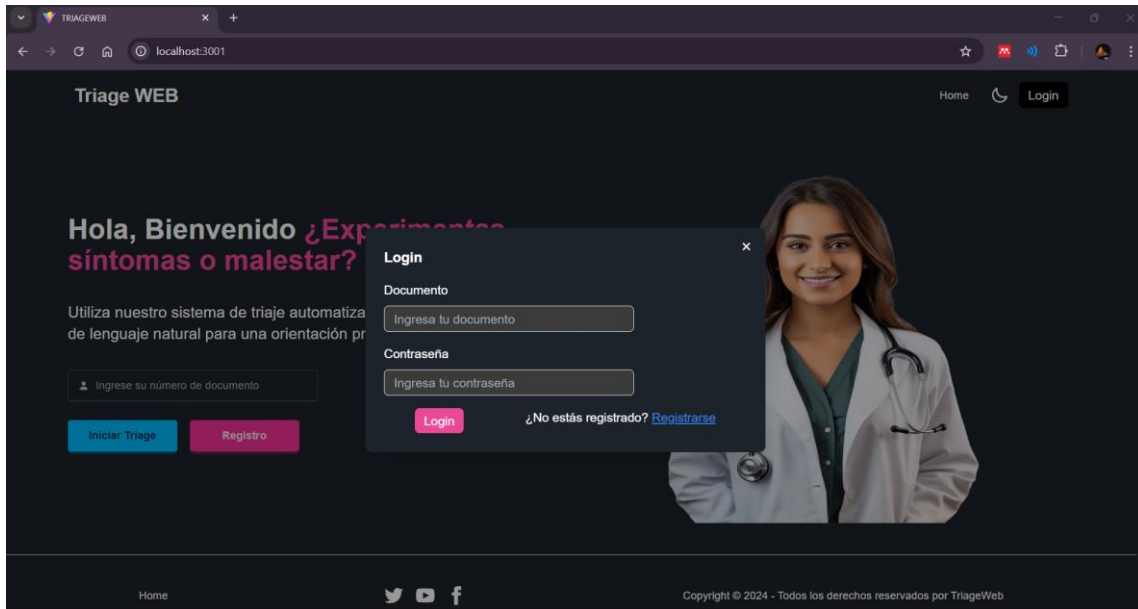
TRIAGEWEB

localhost:3001

Triage WEB

Home

Login

Hola, Bienvenido ¿Exp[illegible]
síntomas o malestar?

Utiliza nuestro sistema de triaje automatiza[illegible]
de lenguaje natural para una orientación pr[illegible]

Ingrese su número de documento

Iniciar Triage

Registro

Login

×

Documento

Ingresa tu documento

Contraseña

Ingresa tu contraseña

Login

¿No estás registrado? Registrarse

Home

Copyright © 2024 - Todos los derechos reservados por TriageWeb